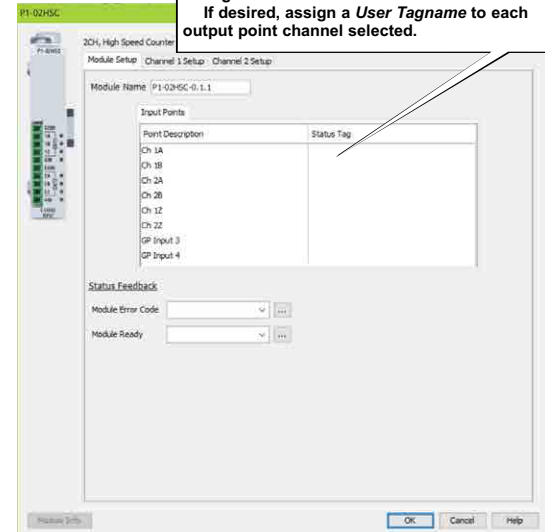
P1-02HSC

If desired, assign a *User Tagname* to each output point channel selected.

P1-02HSC

2CH, High Speed Counter

Module Setup | Channel 1 Setup | Channel 2 Setup

Module Name P1-02HSC-0.1.1

Input Points

| Point Description | Status Tag |
|---|---|
| Ch 1A | |
| Ch 1B | |
| Ch 2A | |
| Ch 2B | |
| Ch 1Z | |
| Ch 2Z | |
| GP Input 3 | |
| GP Input 4 | |

Status Feedback

Module Error Code ...

Module Ready ...

Module Info

OK Cancel Help